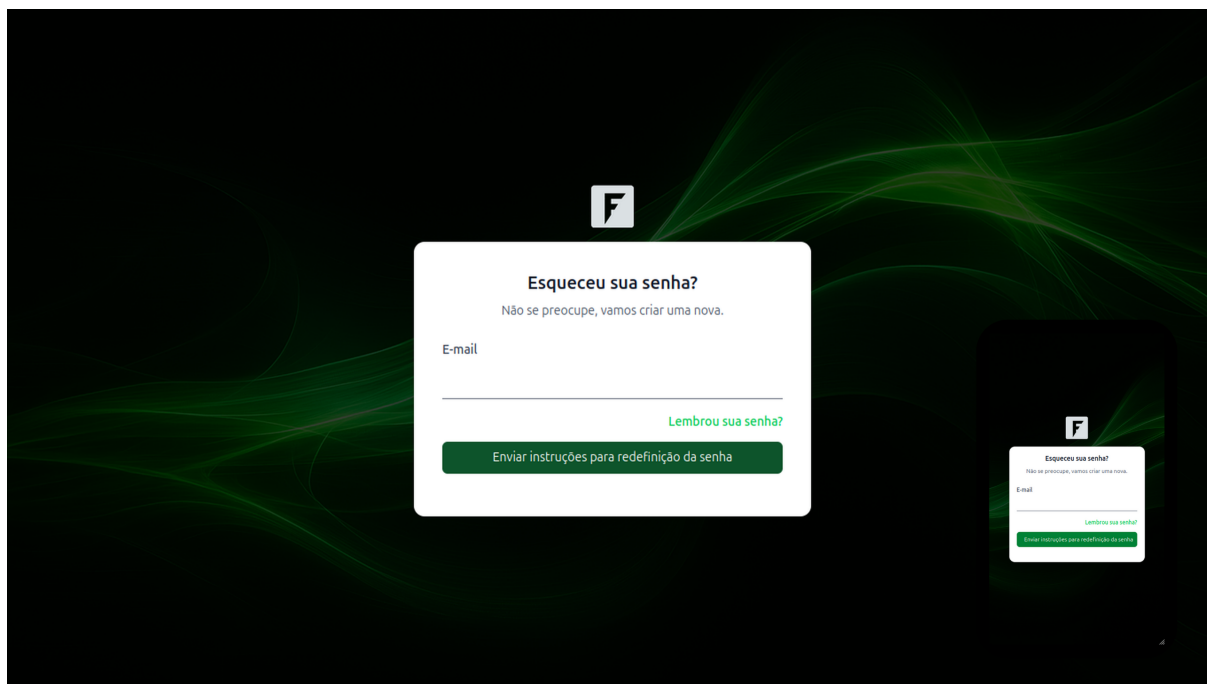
F

Esqueceu sua senha?

Não se preocupe, vamos criar uma nova.

E-mail

Lembrou sua senha?

Enviar instruções para redefinição da senha

F

Esqueceu sua senha?

Não se preocupe, vamos criar uma nova.

E-mail

Lembrou sua senha?

Enviar instruções para redefinição da senha